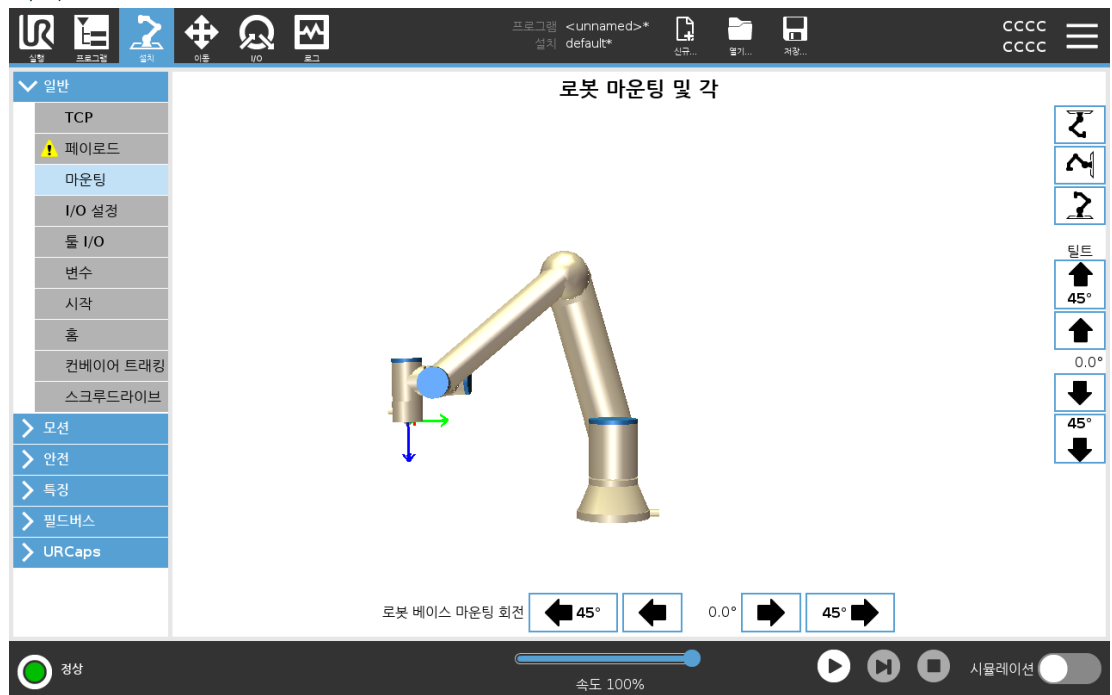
실행 프로그램 설치 이동 I/O 로그

프로그램 <unnamed>*
설치 default*

신규... 열기... 저장...

CCCC
CCCC

일반
TCP
페이로드
마운팅
I/O 설정
툴 I/O
변수
시작
홈
컨베이어 트래킹
스크루드라이브
모션
안전
특징
필드버스
URCaps

로봇 마운팅 및 각

틸트
45°
0.0°
45°

로봇 베이스 마운팅 회전 45° 0.0° 45°

정상

속도 100%

시뮬레이션